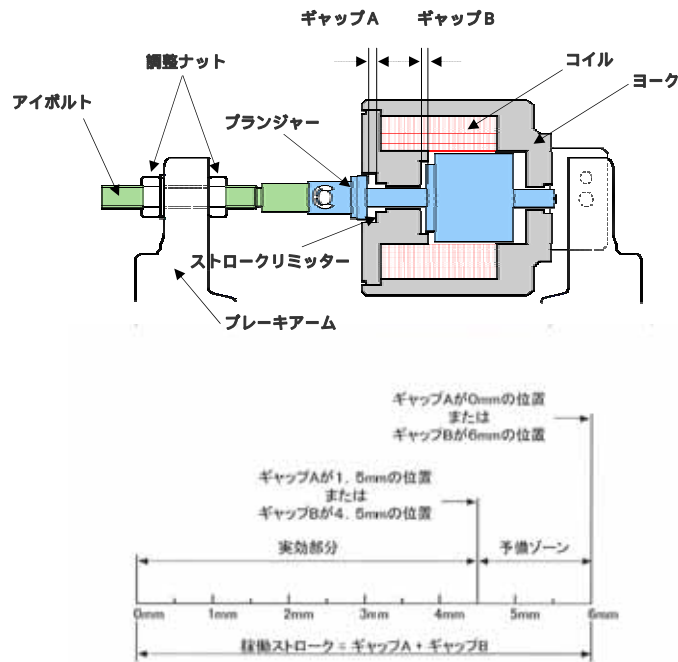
ギャップA ギャップB

調整ナット

アイボルト

コイル

ヨーク

プランジャー

ストロークリミッター

ブレーキアーム

ギャップAが0mmの位置
または
ギャップBが6mmの位置

ギャップAが1．5mmの位置
または
ギャップBが4．5mmの位置

実効部分

予備ゾーン

0mm 1mm 2mm 3mm 4mm 5mm 6mm

稼働ストローク＝ギャップA＋ギャップB